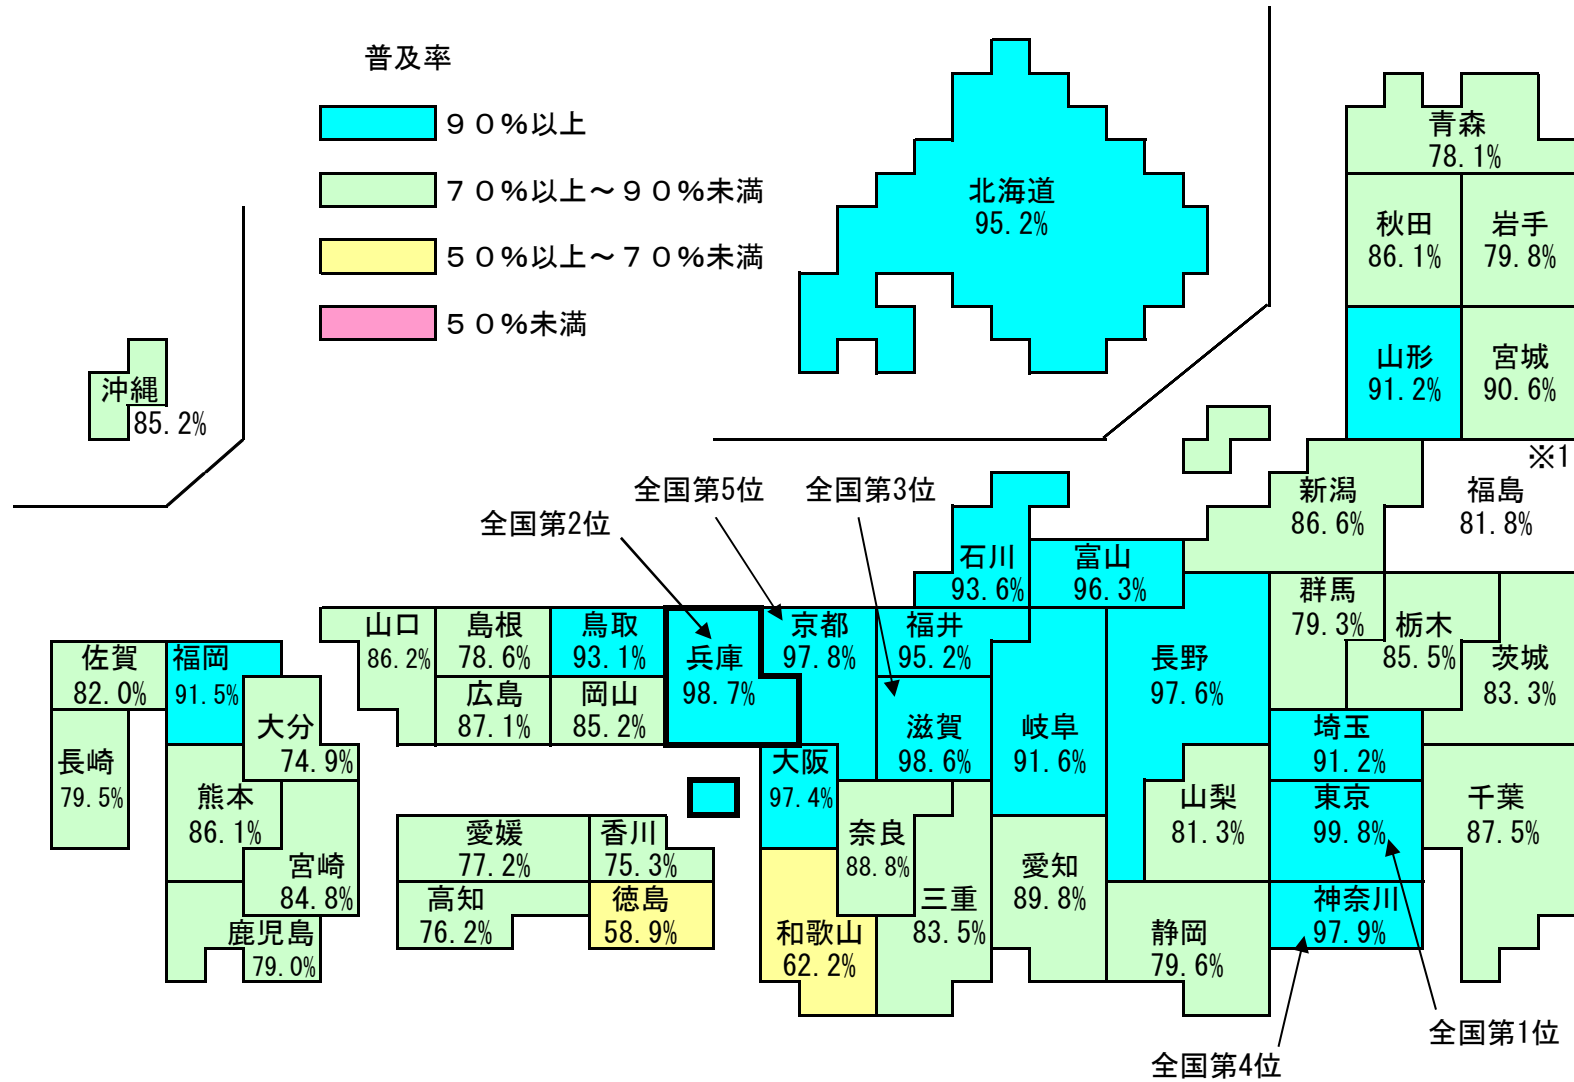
普及率

９０%以上

７０%以上～９０%未満

５０%以上～７０%未満

５０%未満

北海道
95.2%

青森
78.1%

秋田
86.1%

岩手
79.8%

山形
91.2%

宮城
90.6%

※1

沖縄
85.2%

全国第5位

全国第3位

全国第2位

新潟
86.6%

福島
81.8%

石川
93.6%

富山
96.3%

群馬
79.3%

栃木
85.5%

茨城
83.3%

山口
86.2%

島根
78.6%

鳥取
93.1%

兵庫
98.7%

京都
97.8%

福井
95.2%

長野
97.6%

佐賀
82.0%

福岡
91.5%

広島
87.1%

岡山
85.2%

大分
74.9%

滋賀
98.6%

岐阜
91.6%

埼玉
91.2%

長崎
79.5%

大阪
97.4%

熊本
86.1%

山梨
81.3%

東京
99.8%

千葉
87.5%

愛媛
77.2%

香川
75.3%

奈良
88.8%

宮崎
84.8%

愛知
89.8%

高知
76.2%

徳島
58.9%

三重
83.5%

鹿児島
79.0%

和歌山
62.2%

神奈川
97.9%

静岡
79.6%

全国第1位

全国第4位